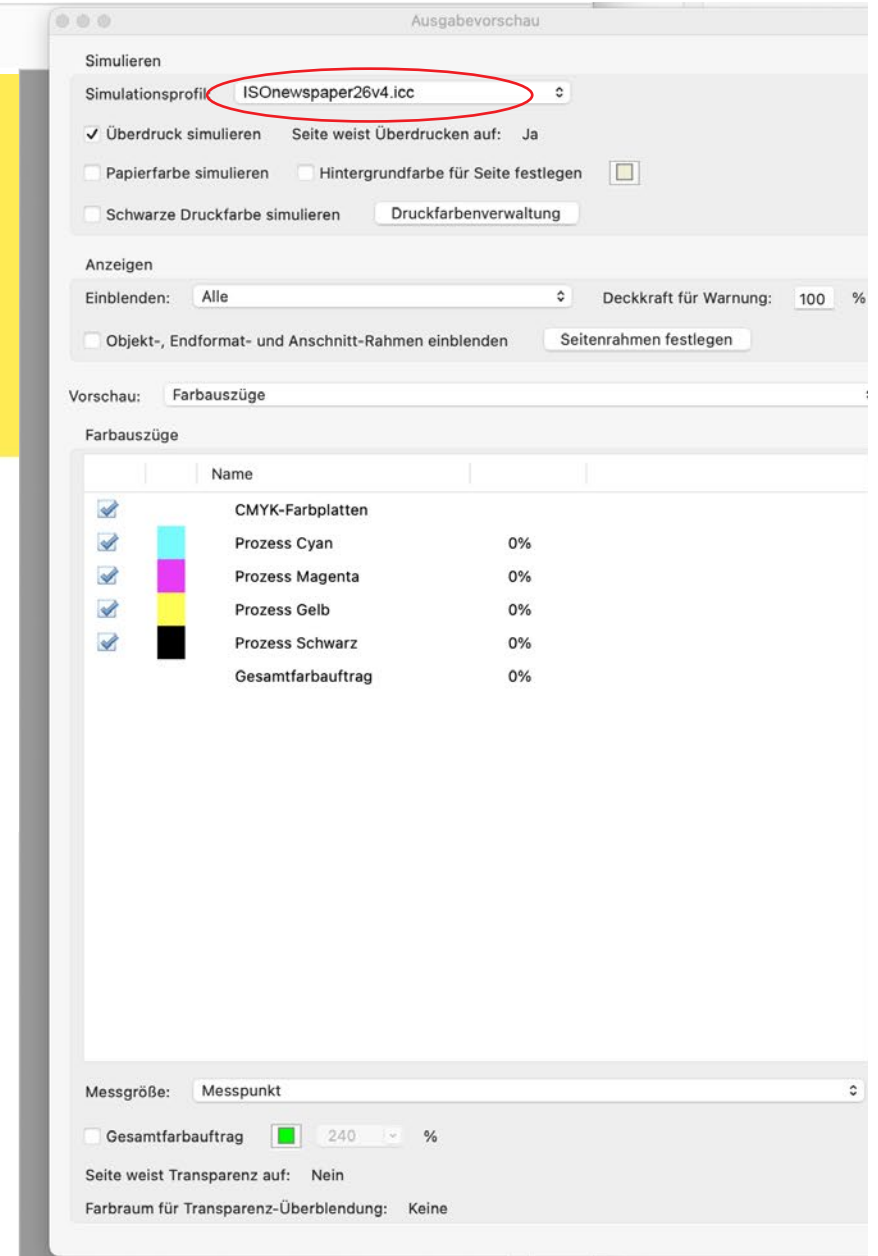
Ausgabevorschau

Simulieren

Simulationsprofil: ISOnewspaper26v4.icc

✓ Überdruck simulieren Seite weist Überdrucken auf: Ja

Papierfarbe simulieren Hintergrundfarbe für Seite festlegen

Schwarze Druckfarbe simulieren Druckfarbenverwaltung

Anzeigen

Einblenden: Alle Deckkraft für Warnung: 100 %

Objekt-, Endformat- und Anschnitt-Rahmen einblenden Seitenrahmen festlegen

Vorschau: Farbauszüge

Farbauszüge

| | | Name | |
|---|---|---|---|
| ✓ | | CMYK-Farbplatten | |
| ✓ | | Prozess Cyan | 0% |
| ✓ | | Prozess Magenta | 0% |
| ✓ | | Prozess Gelb | 0% |
| ✓ | | Prozess Schwarz | 0% |
| | | Gesamtfarbauftrag | 0% |

Messgröße: Messpunkt

Gesamtfarbauftrag 240 %

Seite weist Transparenz auf: Nein

Farbraum für Transparenz-Überblendung: Keine